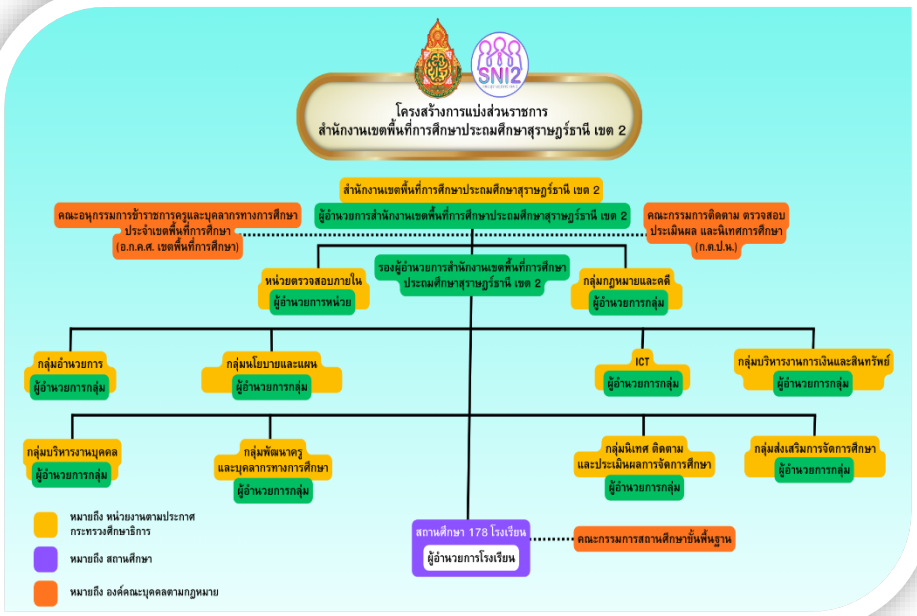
SNI2

โครงสร้างการแบ่งส่วนราชการ
สำนักงานเขตพื้นที่การศึกษาประถมศึกษาสุราษฎร์ธานี เขต 2

สำนักงานเขตพื้นที่การศึกษาประถมศึกษาสุราษฎร์ธานี เขต 2
ผู้อำนวยการสำนักงานเขตพื้นที่การศึกษาประถมศึกษาสุราษฎร์ธานี เขต 2

คณะอนุกรรมการข้าราชการครูและบุคลากรทางการศึกษาประจำเขตพื้นที่การศึกษา (อ.ก.ค.ศ. เขตพื้นที่การศึกษา)

คณะกรรมการติดตาม ตรวจสอบ ประเมินผล และนิเทศการศึกษา (ก.ต.ป.น.)

หน่วยตรวจสอบภายใน
ผู้อำนวยการหน่วย

รองผู้อำนวยการสำนักงานเขตพื้นที่การศึกษาประถมศึกษาสุราษฎร์ธานี เขต 2

กลุ่มกฎหมายและคดี
ผู้อำนวยการกลุ่ม

กลุ่มอำนวยการ
ผู้อำนวยการกลุ่ม

กลุ่มนโยบายและแผน
ผู้อำนวยการกลุ่ม

ICT
ผู้อำนวยการกลุ่ม

กลุ่มบริหารงานการเงินและสินทรัพย์
ผู้อำนวยการกลุ่ม

กลุ่มบริหารงานบุคคล
ผู้อำนวยการกลุ่ม

กลุ่มพัฒนาครูและบุคลากรทางการศึกษา
ผู้อำนวยการกลุ่ม

กลุ่มนิเทศ ติดตามและประเมินผลการจัดการศึกษา
ผู้อำนวยการกลุ่ม

กลุ่มส่งเสริมการจัดการศึกษา
ผู้อำนวยการกลุ่ม

สถานศึกษา 178 โรงเรียน
ผู้อำนวยการโรงเรียน

คณะกรรมการสถานศึกษาขั้นพื้นฐาน

หมายถึง หน่วยงานตามประกาศกระทรวงศึกษาธิการ
หมายถึง สถานศึกษา
หมายถึง องค์คณะบุคคลตามกฎหมาย